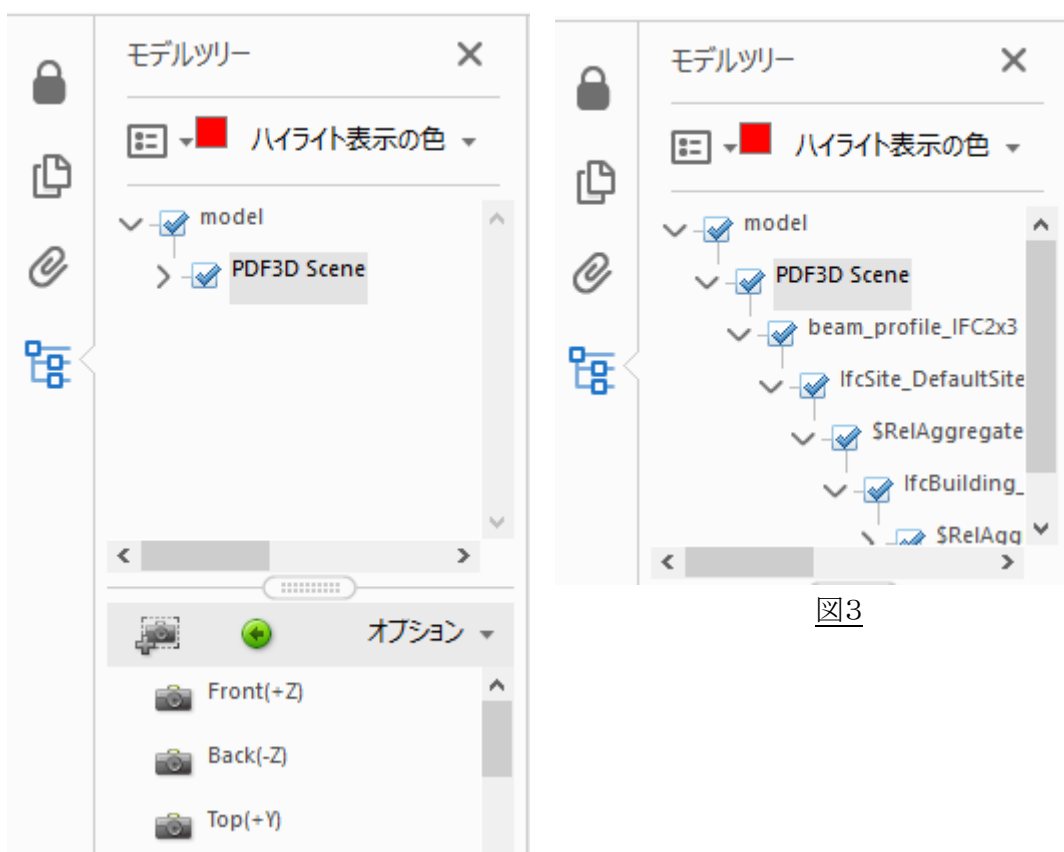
モデルツリー

ハイライト表示の色

model

PDF3D Scene

オプション

Front(+Z)

Back(-Z)

Top(+Y)

モデルツリー

ハイライト表示の色

model

PDF3D Scene

beam_profile_IFC2x3

IfcSite_DefaultSite

$RelAggregate

IfcBuilding_

$RelAgg

図3